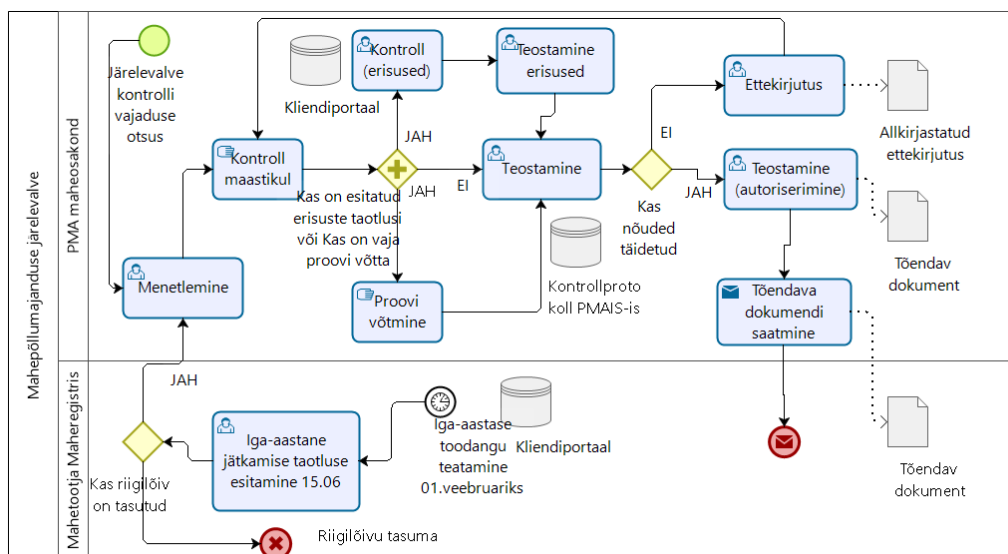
Mahepõllumajanduse järelevalve

PMA maheosakond

Järelevalve kontrolli vajaduse otsus

Kliendiportaal

Kontroll (erisused)

Teostamine erisused

Ettekirjutus

Allkirjastatud ettekirjutus

JAH

Kontroll maastikul

JAH

EI

Teostamine

EI

Teostamine (autoriserimine)

Kas on esitatud erisuste taotlusi või Kas on vaja proovi võtta

Kas nõuded täidetud

JAH

Tõendav dokument

Menetlemine

Proovi võtmine

Kontrollprotokoll PMAIS-is

Tõendava dokumendi saatmine

Mahetootja Maheregistris

JAH

Iga-aastase toodangu teatamine 01.veebruariks

Kliendiportaal

Iga-aastane jätkamise taotluse esitamine 15.06

Kas riigilõiv on tasutud

Tõendav dokument

Riigilõivu tasuma